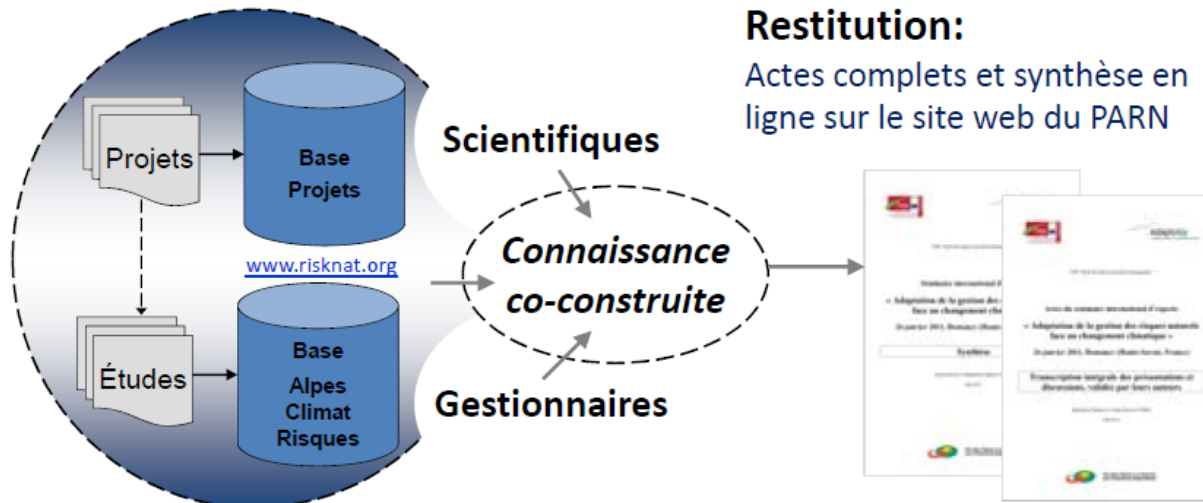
Restitution:
Actes complets et synthèse en ligne sur le site web du PARN

Projets

Base Projets

www.risknat.org

Études

Base Alpes Climat Risques

Scientifiques

Connaissance co-construite

Gestionnaires

Séminaire international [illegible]
« Adaptation de la gestion des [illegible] face au changement climatique »
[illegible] 2011, Bonneuil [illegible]
Synthèse

Actes du séminaire international d'experts
« Adaptation de la gestion des risques naturels face au changement climatique »
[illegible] 2011, Bonneuil (Haute-Savoie, France)
Transcription intégrale des présentations et discussions, validée par leurs auteurs